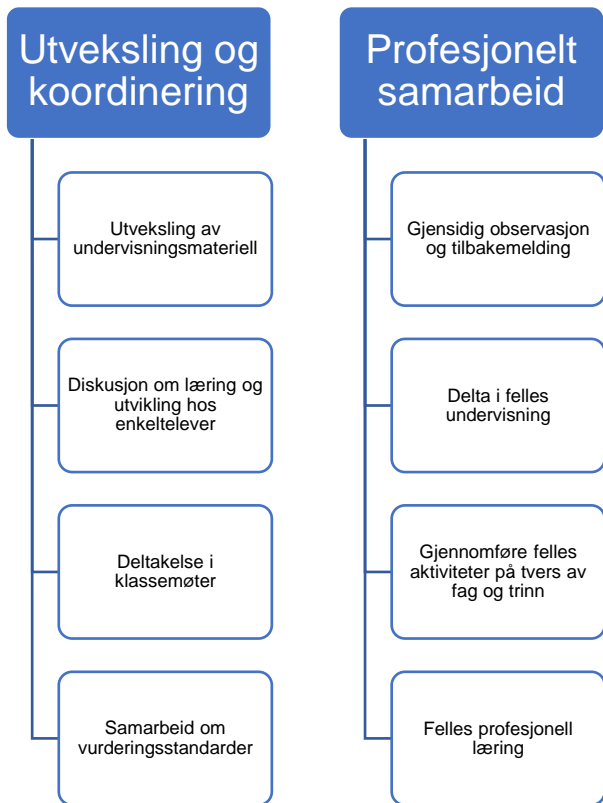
Utveksling og koordinering

Utveksling av undervisningsmateriell

Diskusjon om læring og utvikling hos enkeltelever

Deltakelse i klassemøter

Samarbeid om vurderingsstandarder

Profesjonelt samarbeid

Gjensidig observasjon og tilbakemelding

Delta i felles undervisning

Gjennomføre felles aktiviteter på tvers av fag og trinn

Felles profesjonell læring